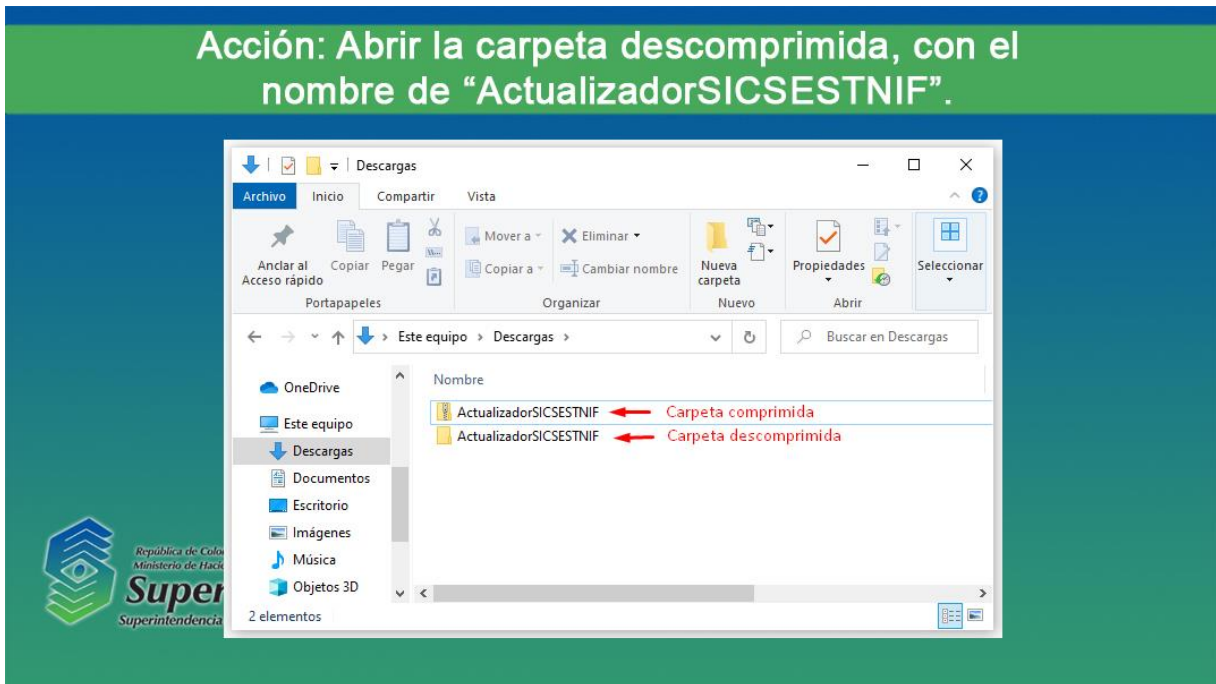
Acción: Abrir la carpeta descomprimida, con el nombre de “ActualizadorSICSESTNIF”.

Descargas

Archivo Inicio Compartir Vista

Anclar al Acceso rápido Copiar Pegar
Portapapeles

Mover a Eliminar
Copiar a Cambiar nombre
Organizar

Nueva carpeta
Nuevo

Propiedades
Abrir

Seleccionar

Este equipo > Descargas >

Buscar en Descargas

OneDrive
Este equipo
Descargas
Documentos
Escritorio
Imágenes
Música
Objetos 3D

Nombre
ActualizadorSICSESTNIF Carpeta comprimida
ActualizadorSICSESTNIF Carpeta descomprimida

2 elementos

República de Colo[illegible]
Ministerio de Haci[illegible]
Super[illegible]
Superintendencia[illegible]